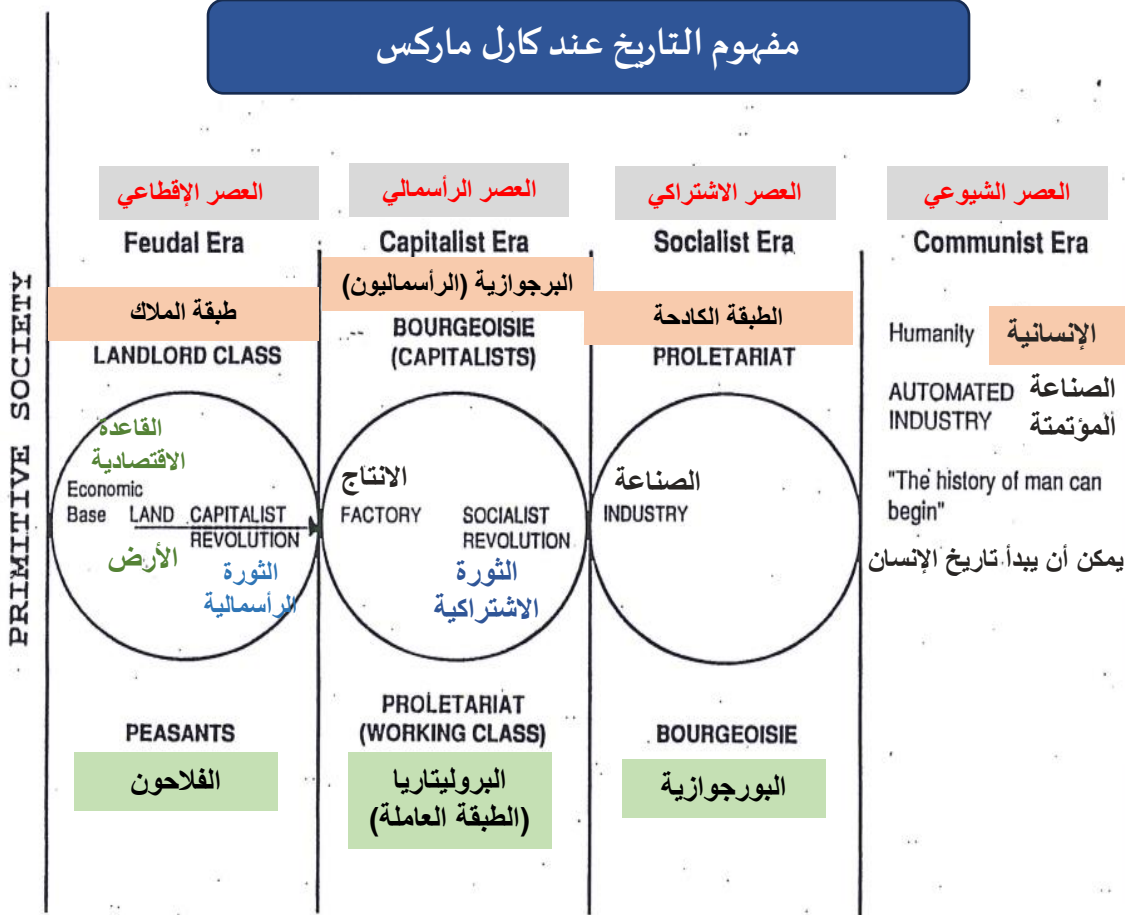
مفهوم التاريخ عند كارل ماركس

PRIMITIVE SOCIETY

العصر الإقطاعي
Feudal Era
طبقة الملاك
LANDLORD CLASS
القاعدة الاقتصادية
Economic Base
LAND
الأرض
CAPITALIST REVOLUTION
الثورة الرأسمالية
PEASANTS
الفلاحون

العصر الرأسمالي
Capitalist Era
البرجوازية (الرأسماليون)
BOURGEOISIE (CAPITALISTS)
الانتاج
FACTORY
SOCIALIST REVOLUTION
الثورة الاشتراكية
PROLETARIAT (WORKING CLASS)
البروليتاريا (الطبقة العاملة)

العصر الاشتراكي
Socialist Era
الطبقة الكادحة
PROLETARIAT
الصناعة
INDUSTRY
BOURGEOISIE
البورجوازية

العصر الشيوعي
Communist Era
Humanity
الإنسانية
AUTOMATED INDUSTRY
الصناعة المؤتمتة
"The history of man can begin"
يمكن أن يبدأ تاريخ الإنسان